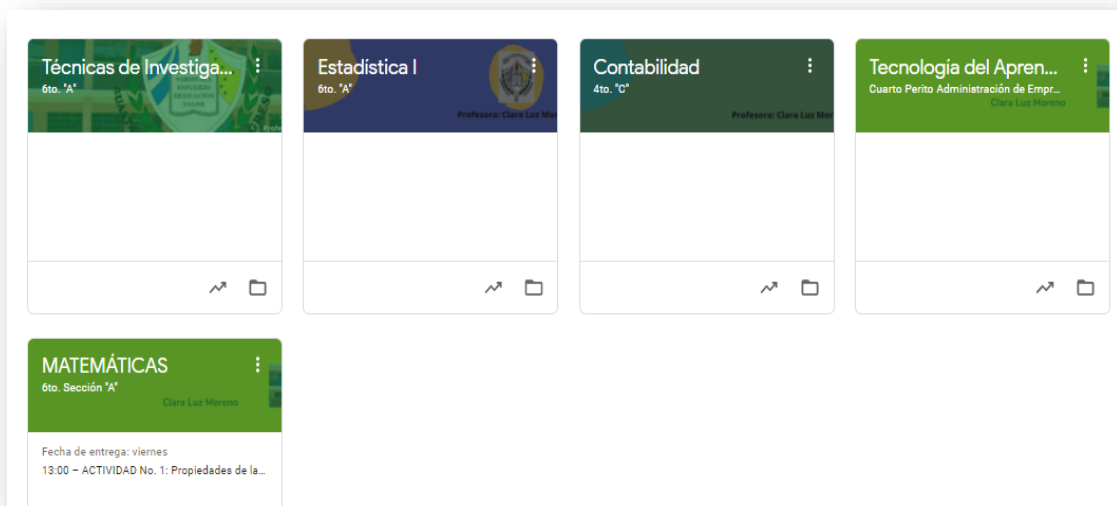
Técnicas de Investiga...
6to. "A"
ESFUERZO
DEDICACIÓN
VALOR

Estadística I
6to. "A"
Profesora: Clara Luz Mor

Contabilidad
4to. "C"
Profesora: Clara Luz Mor

Tecnología del Apren...
Cuarto Perito Administración de Empr...
Clara Luz Moreno

MATEMÁTICAS
6to. Sección "A"
Clara Luz Moreno

Fecha de entrega: viernes
13:00 – ACTIVIDAD No. 1: Propiedades de la...